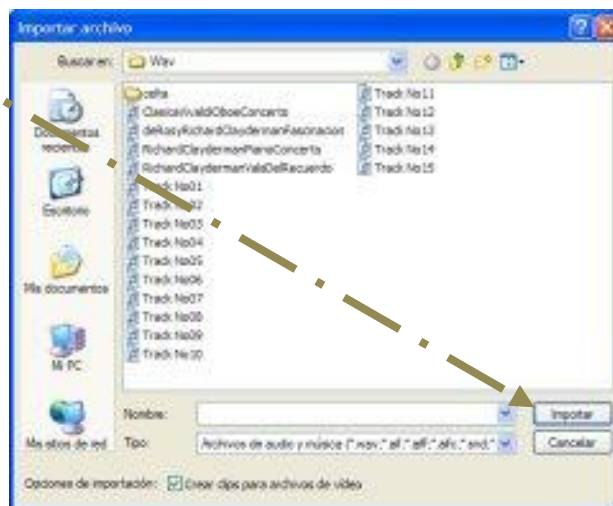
Importar archivo

Buscar en: Wav

celta
ClasicaVivaldiOboeConcerto
deRosyRichardClaydermanFascinacion
RichardClaydermanPianoConcerto
RichardClaydermanValsDelRecuerdo
Track No01
Track No02
Track No03
Track No04
Track No05
Track No06
Track No07
Track No08
Track No09
Track No10
Track No11
Track No12
Track No13
Track No14
Track No15

Documentos recientes
Escritorio
Mis documentos
Mi PC
Mis sitios de red

Nombre:
Tipo: Archivos de audio y música (*.wav;*.aif;*.aiff;*.aifc;*.snd;*
Importar
Cancelar

Opciones de importación: Crear clips para archivos de vídeo